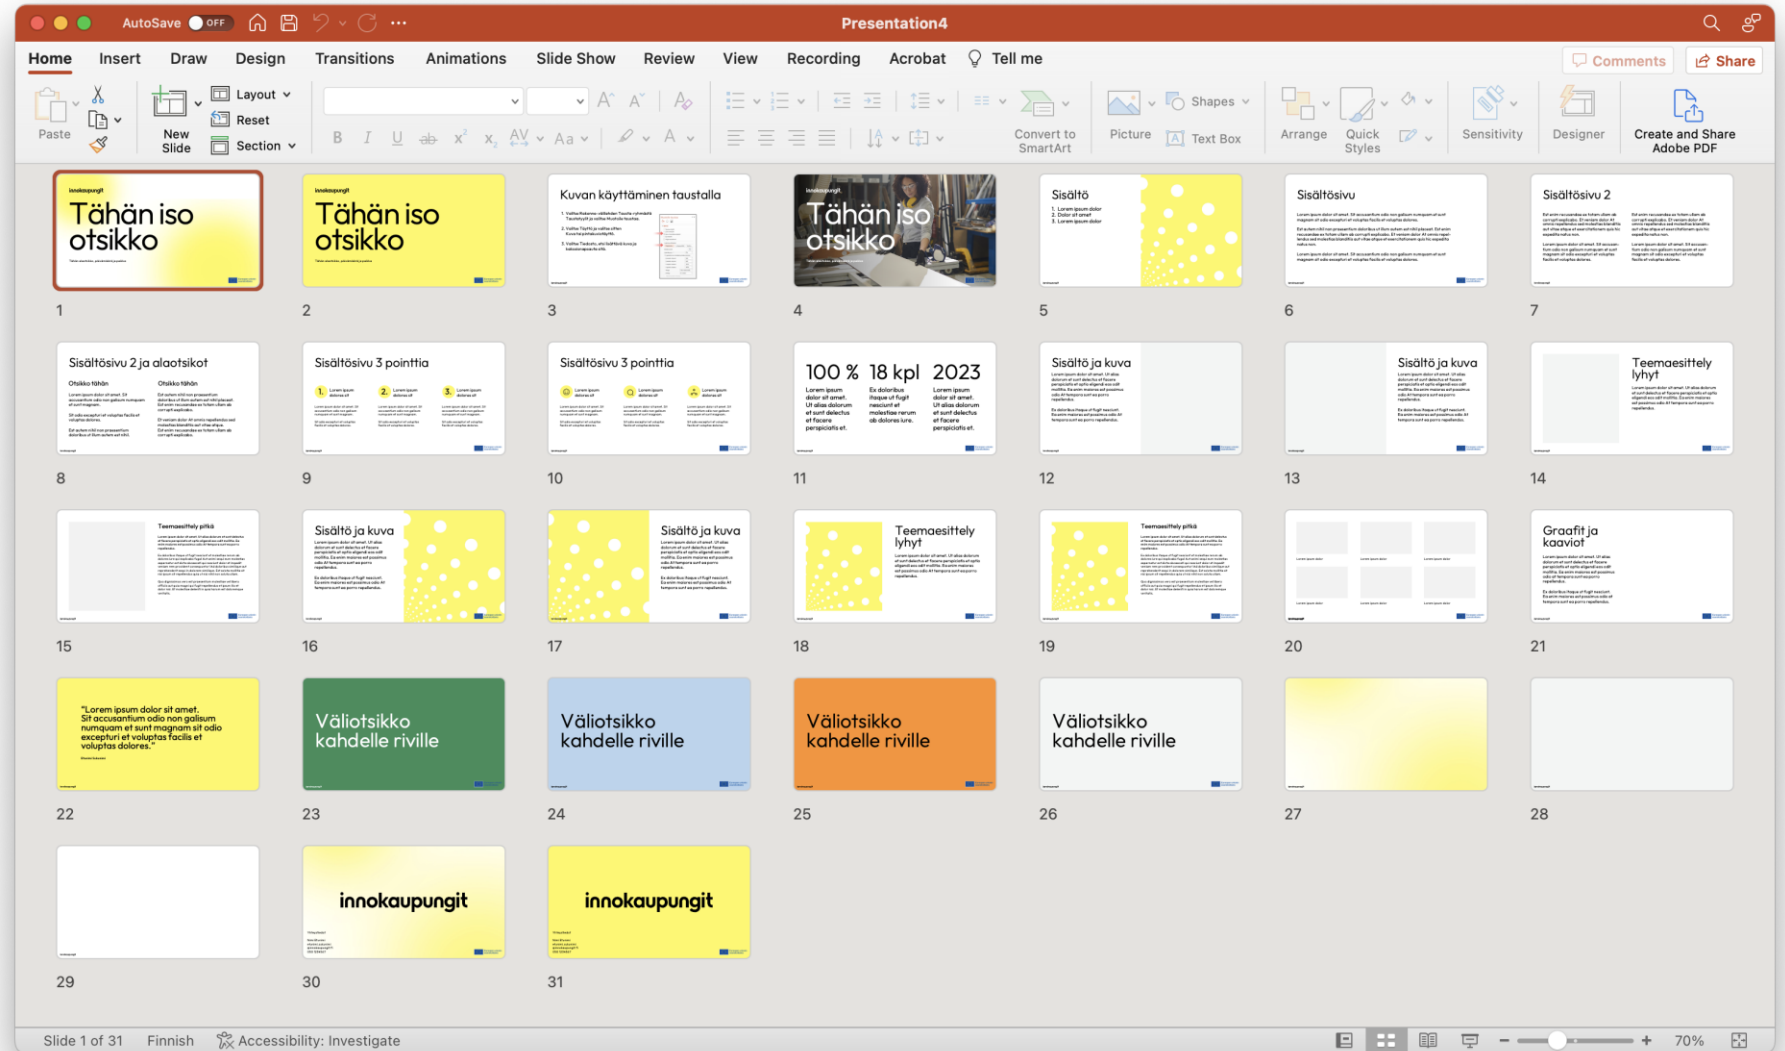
AutoSave OFF Presentation4

Home Insert Draw Design Transitions Animations Slide Show Review View Recording Acrobat Tell me

Comments Share

Paste New Slide Layout Reset Section

Convert to SmartArt Picture Shapes Text Box Arrange Quick Styles Sensitivity Designer Create and Share Adobe PDF

Tähän iso otsikko
1

Tähän iso otsikko
2

Kuvan käyttäminen taustalla
3

Tähän iso otsikko
4

Sisältö
5

Sisältösivu
6

Sisältösivu 2
7

Sisältösivu 2 ja alaotsikot
8

Sisältösivu 3 pointtia
9

Sisältösivu 3 pointtia
10

100 % 18 kpl 2023
11

Sisältö ja kuva
12

Sisältö ja kuva
13

Teemaesittely lyhyt
14

Teemaesittely pitkä
15

Sisältö ja kuva
16

Sisältö ja kuva
17

Teemaesittely lyhyt
18

Teemaesittely pitkä
19

20

Graafit ja kaaviot
21

"Lorem ipsum dolor sit amet. Sit accusantium odio non galisum numquam et sunt magnam sit odio excepturi et voluptas facilis et voluptas dolores."
22

Väliotsikko kahdelle riville
23

Väliotsikko kahdelle riville
24

Väliotsikko kahdelle riville
25

Väliotsikko kahdelle riville
26

27

28

29

innokaupungit
30

innokaupungit
31

Slide 1 of 31 Finnish Accessibility: Investigate 70%